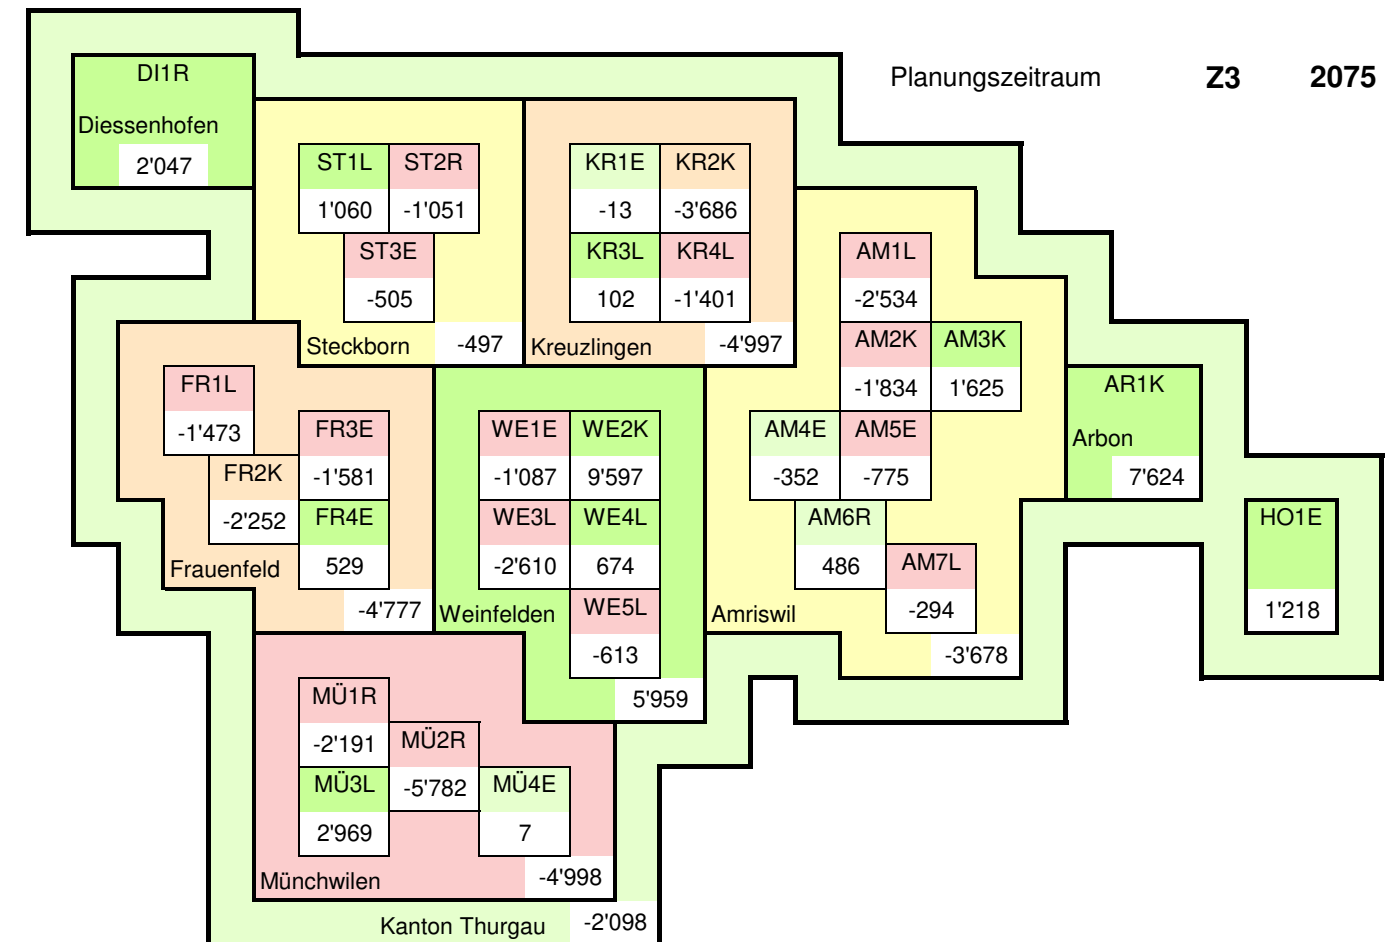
Planungszeitraum Z3 2075

DI1R
Diessenhofen
2'047

ST1L ST2R
1'060 -1'051
ST3E
-505
Steckborn -497

KR1E KR2K
-13 -3'686
KR3L KR4L
102 -1'401
Kreuzlingen -4'997

AM1L
-2'534
AM2K AM3K
-1'834 1'625
AM4E AM5E
-352 -775
AM6R
486
AM7L
-294
Amriswil -3'678

AR1K
Arbon
7'624

HO1E
1'218

FR1L
-1'473
FR3E
FR2K
-1'581
-2'252
FR4E
Frauenfeld
529
-4'777

WE1E WE2K
-1'087 9'597
WE3L WE4L
-2'610 674
WE5L
Weinfelden
-613
5'959

MÜ1R
-2'191
MÜ2R
MÜ3L
-5'782
MÜ4E
2'969
7
Münchwilen -4'998

Kanton Thurgau -2'098